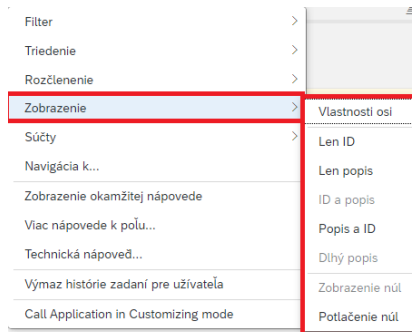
Filter
Triedenie
Rozčlenenie
Zobrazenie
Súčty
Navigácia k...
Zobrazenie okamžitej nápovede
Viac nápovede k poľu...
Technická nápoveď...
Výmaz histórie zadaní pre užívateľa
Call Application in Customizing mode

Vlastnosti osi
Len ID
Len popis
ID a popis
Popis a ID
Dlhý popis
Zobrazenie núl
Potlačenie núl